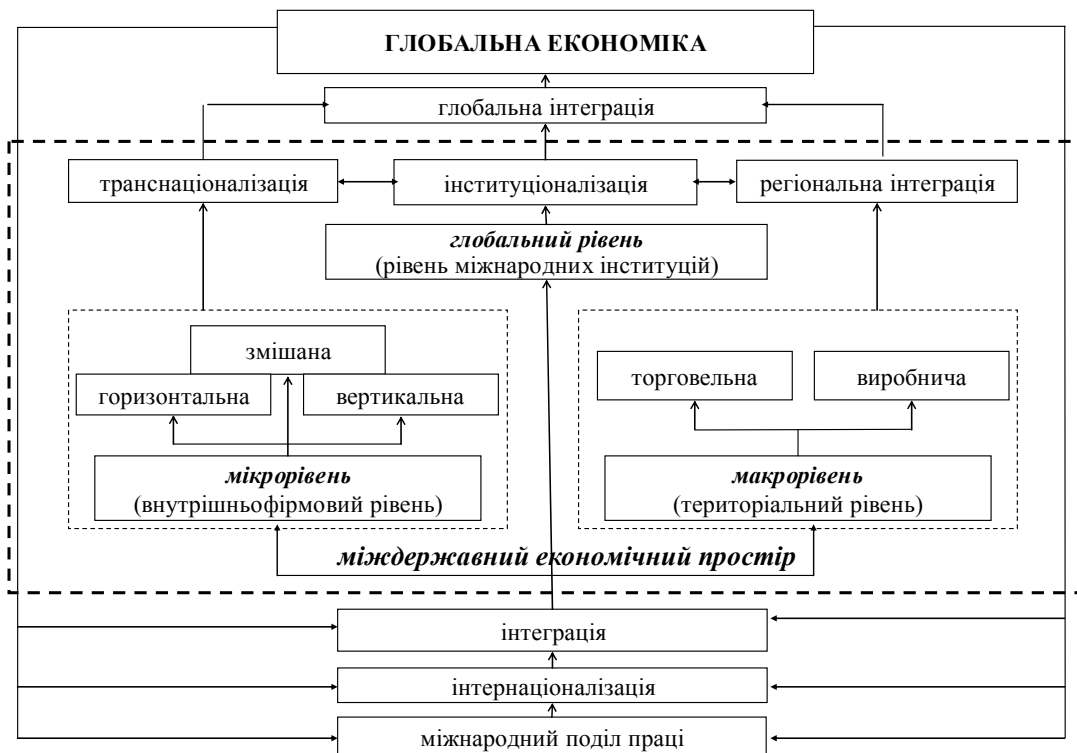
ГЛОБАЛЬНА ЕКОНОМІКА

глобальна інтеграція

транснаціоналізація

інституціоналізація

регіональна інтеграція

*глобальний рівень*
(рівень міжнародних інституцій)

змішана

горизонтальна

вертикальна

*мікрорівень*
(внутрішньофірмовий рівень)

торговельна

виробнича

*макрорівень*
(територіальний рівень)

*міждержавний економічний простір*

інтеграція

інтернаціоналізація

міжнародний поділ праці